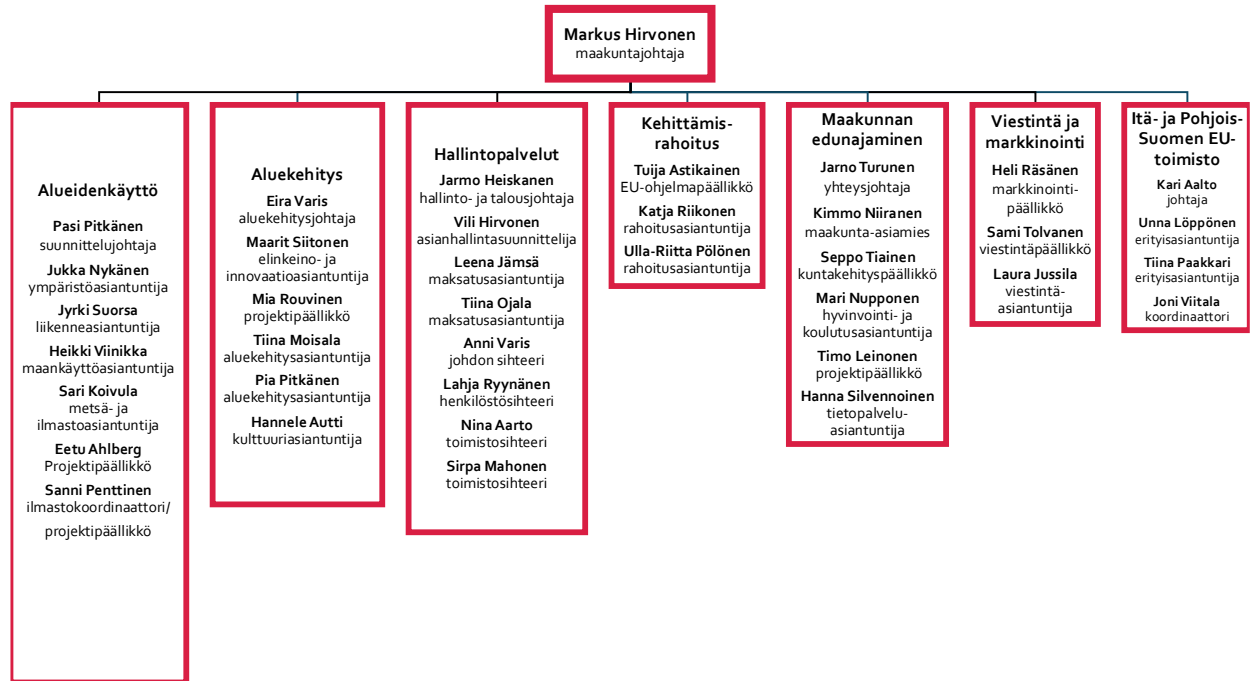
Markus Hirvonen
maakuntajohtaja

Alueidenkäyttö

Pasi Pitkänen
suunnittelujohtaja

Jukka Nykänen
ympäristöasiantuntija

Jyrki Suorsa
liikenneasiantuntija

Heikki Viinikka
maankäyttöasiantuntija

Sari Koivula
metsä- ja ilmastoasiantuntija

Eetu Ahlberg
Projektipäällikkö

Sanni Penttinen
ilmastokoordinaattori/ projektipäällikkö

Aluekehitys

Eira Varis
aluekehitysjohtaja

Maarit Siitonen
elinkeino- ja innovaatioasiantuntija

Mia Rouvinen
projektipäällikkö

Tiina Moisala
aluekehitysasiantuntija

Pia Pitkänen
aluekehitysasiantuntija

Hannele Autti
kulttuuriasiantuntija

Hallintopalvelut

Jarmo Heiskanen
hallinto- ja talousjohtaja

Vili Hirvonen
asianhallintasuunnittelija

Leena Jämsä
maksatusasiantuntija

Tiina Ojala
maksatusasiantuntija

Anni Varis
johdon sihteeri

Lahja Ryynänen
henkilöstösihteeri

Nina Aarto
toimistosihteeri

Sirpa Mahonen
toimistosihteeri

Kehittämisrahoitus

Tuija Astikainen
EU-ohjelmapäällikkö

Katja Riikonen
rahoitusasiantuntija

Ulla-Riitta Pölönen
rahoitusasiantuntija

Maakunnan edunajaminen

Jarno Turunen
yhteysjohtaja

Kimmo Niiranen
maakunta-asiamies

Seppo Tiainen
kuntakehityspäällikkö

Mari Nupponen
hyvinvointi- ja koulutusasiantuntija

Timo Leinonen
projektipäällikkö

Hanna Silvennoinen
tietopalveluasiantuntija

Viestintä ja markkinointi

Heli Räsänen
markkinointipäällikkö

Sami Tolvanen
viestintäpäällikkö

Laura Jussila
viestintäasiantuntija

Itä- ja Pohjois-Suomen EU-toimisto

Kari Aalto
johtaja

Unna Löppönen
erityisasiantuntija

Tiina Paakkari
erityisasiantuntija

Joni Viitala
koordinaattori